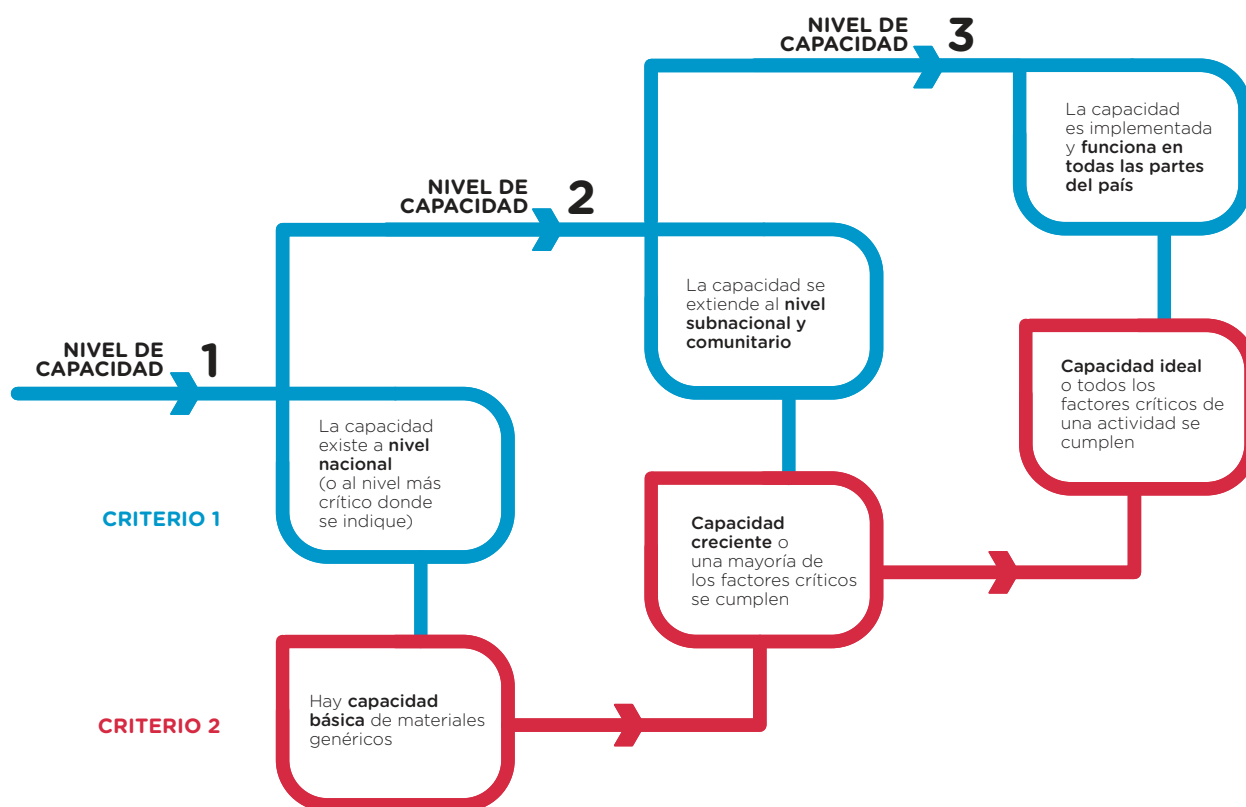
NIVEL DE CAPACIDAD 3

La capacidad es implementada y funciona en todas las partes del país

NIVEL DE CAPACIDAD 2

La capacidad se extiende al nivel subnacional y comunitario

NIVEL DE CAPACIDAD 1

La capacidad existe a nivel nacional (o al nivel más crítico donde se indique)

CRITERIO 1

Capacidad ideal o todos los factores críticos de una actividad se cumplen

Capacidad creciente o una mayoría de los factores críticos se cumplen

Hay capacidad básica de materiales genéricos

CRITERIO 2